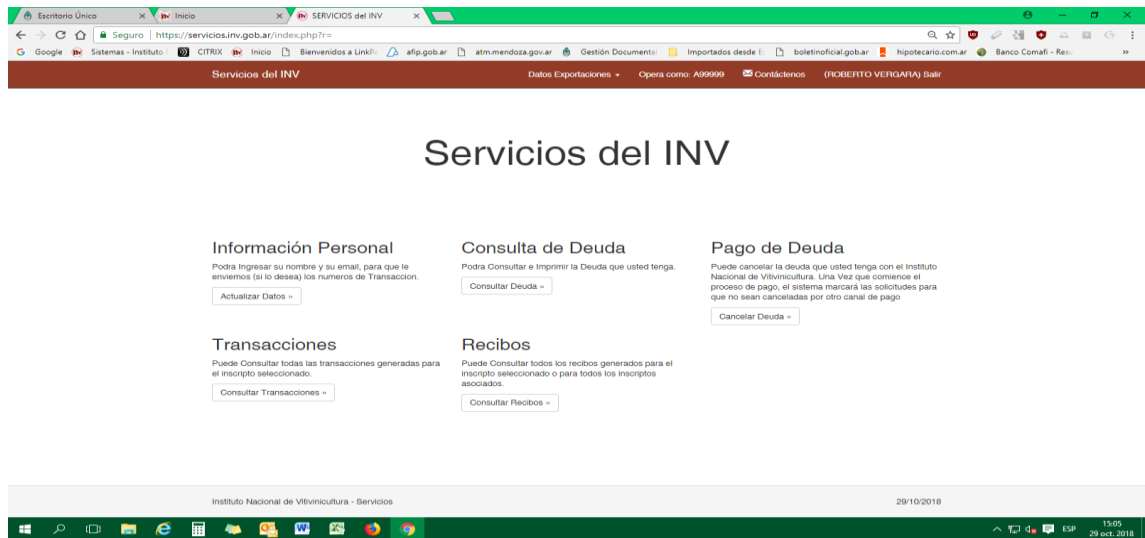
Escritorio Único × Inicio × SERVICIOS del INV ×

Seguro | https://servicios.inv.gob.ar/index.php?r=

Google Sistemas - Instituto CITRIX Inicio Bienvenidos a LinkP afip.gob.ar atm.mendoza.gov.ar Gestión Documental Importados desde E boletinoficial.gob.ar hipotecario.com.ar Banco Comafi - Resu »

Servicios del INV Datos Exportaciones ▾ Opera como: A99999 Contáctenos (ROBERTO VERGARA) Salir

Servicios del INV

Información Personal

Podra Ingresar su nombre y su email, para que le enviemos (si lo desea) los numeros de Transaccion.

Actualizar Datos »

Consulta de Deuda

Podra Consultar e Imprimir la Deuda que usted tenga.

Consultar Deuda »

Pago de Deuda

Puede cancelar la deuda que usted tenga con el Instituto Nacional de Vitivinicultura. Una Vez que comience el proceso de pago, el sistema marcará las solicitudes para que no sean canceladas por otro canal de pago

Cancelar Deuda »

Transacciones

Puede Consultar todas las transacciones generadas para el inscripto seleccionado.

Consultar Transacciones »

Recibos

Puede Consultar todos los recibos generados para el inscripto seleccionado o para todos los inscriptos asociados.

Consultar Recibos »

Instituto Nacional de Vitivinicultura - Servicios

29/10/2018

ESP 15:05 29 oct. 2018